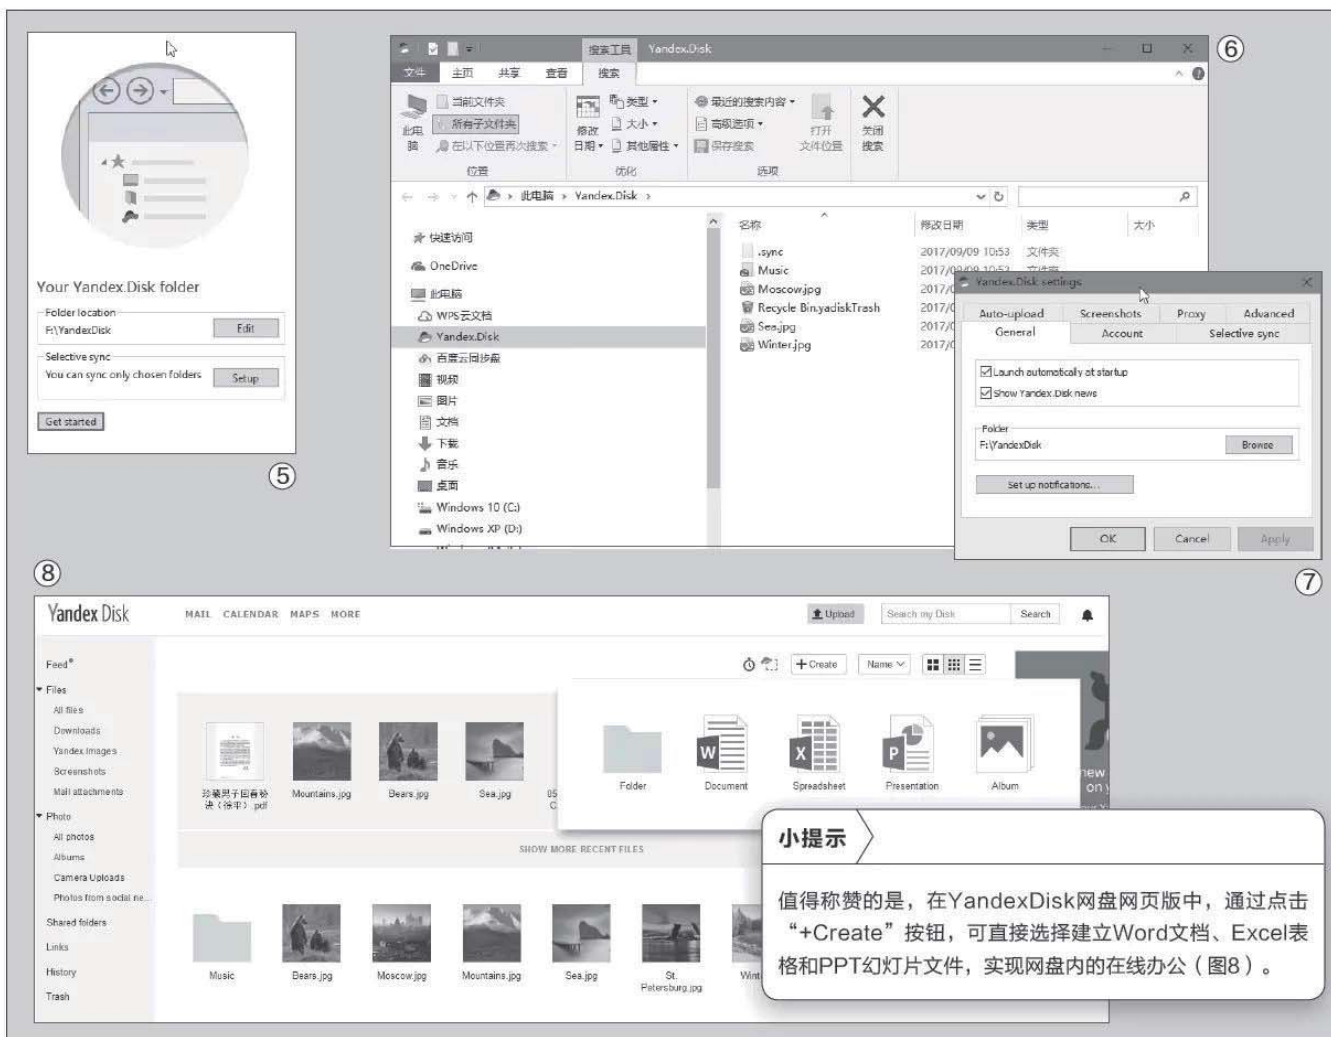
Your Yandex.Disk folder

Folder location

F:\YandexDisk

Edit

Selective sync

You can sync only chosen folders

Setup

Get started

⑤

搜索工具 Yandex.Disk

文件 主页 共享 查看 搜索

此电脑 当前文件夹 所有子文件夹 在以下位置再次搜索 位置

修改日期 类型 大小 其他属性 优化

最近的搜索内容 高级选项 保存搜索 选项

打开文件位置 关闭搜索

⑥

此电脑 › Yandex.Disk ›

快速访问

OneDrive

此电脑

WPS云文档

Yandex.Disk

百度云同步盘

视频

图片

文档

下载

音乐

桌面

Windows 10 (C:)

Windows XP (D:)

名称 修改日期 类型 大小

.sync 2017/09/09 10:53 文件夹

Music

Moscow.jpg

Recycle Bin.yadiskTrash

Sea.jpg

Winter.jpg

Yandex.Disk settings

Auto-upload Screenshots Proxy Advanced

General Account Selective sync

Launch automatically at startup

Show Yandex.Disk news

Folder

F:\YandexDisk

Browse

Set up notifications...

OK Cancel Apply

⑦

⑧

Yandex Disk

MAIL CALENDAR MAPS MORE

Upload Search my Disk Search

Feed

Files

All files

Downloads

Yandex.Images

Screenshots

Mail attachments

Photo

All photos

Albums

Camera Uploads

Photos from social ne...

Shared folders

Links

History

Trash

+Create Name

Folder Document Spreadsheet Presentation Album

Mountains.jpg Bears.jpg Sea.jpg

SHOW MORE RECENT FILES

Music Bears.jpg Moscow.jpg Mountains.jpg Sea.jpg St. Petersburg.jpg

小提示

值得称赞的是，在YandexDisk网盘网页版中，通过点击“+Create”按钮，可直接选择建立Word文档、Excel表格和PPT幻灯片文件，实现网盘内的在线办公（图8）。